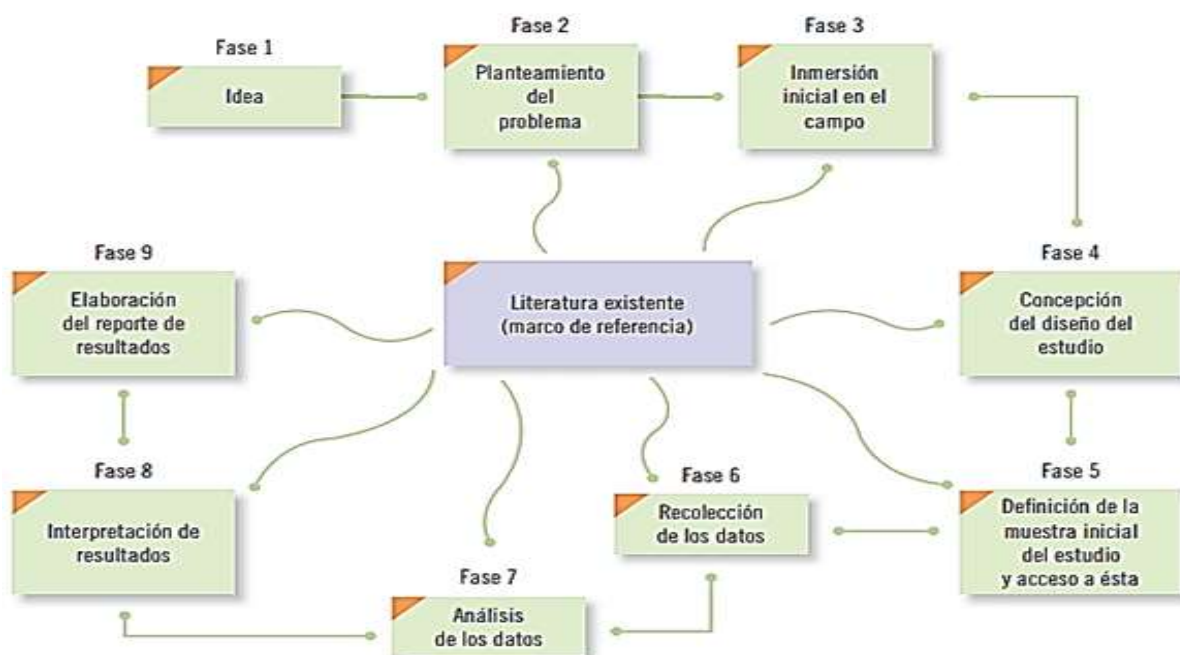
Fase 1
Idea

Fase 2
Planteamiento del problema

Fase 3
Inmersión inicial en el campo

Fase 4
Concepción del diseño del estudio

Fase 5
Definición de la muestra inicial del estudio y acceso a ésta

Fase 6
Recolección de los datos

Fase 7
Análisis de los datos

Fase 8
Interpretación de resultados

Fase 9
Elaboración del reporte de resultados

Literatura existente (marco de referencia)